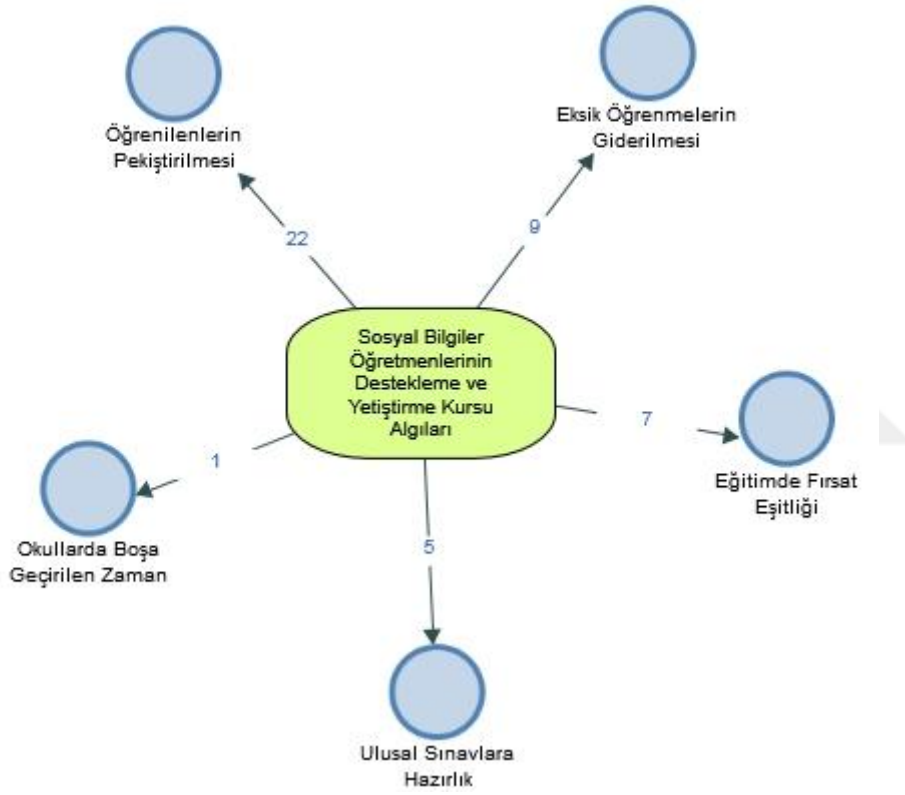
Öğrenilenlerin Pekiştirilmesi

Eksik Öğrenmelerin Giderilmesi

22

9

Sosyal Bilgiler Öğretmenlerinin Destekleme ve Yetiştirme Kursu Algıları

7

Eğitimde Fırsat Eşitliği

1

Okullarda Boşa Geçirilen Zaman

5

Ulusal Sınavlara Hazırlık